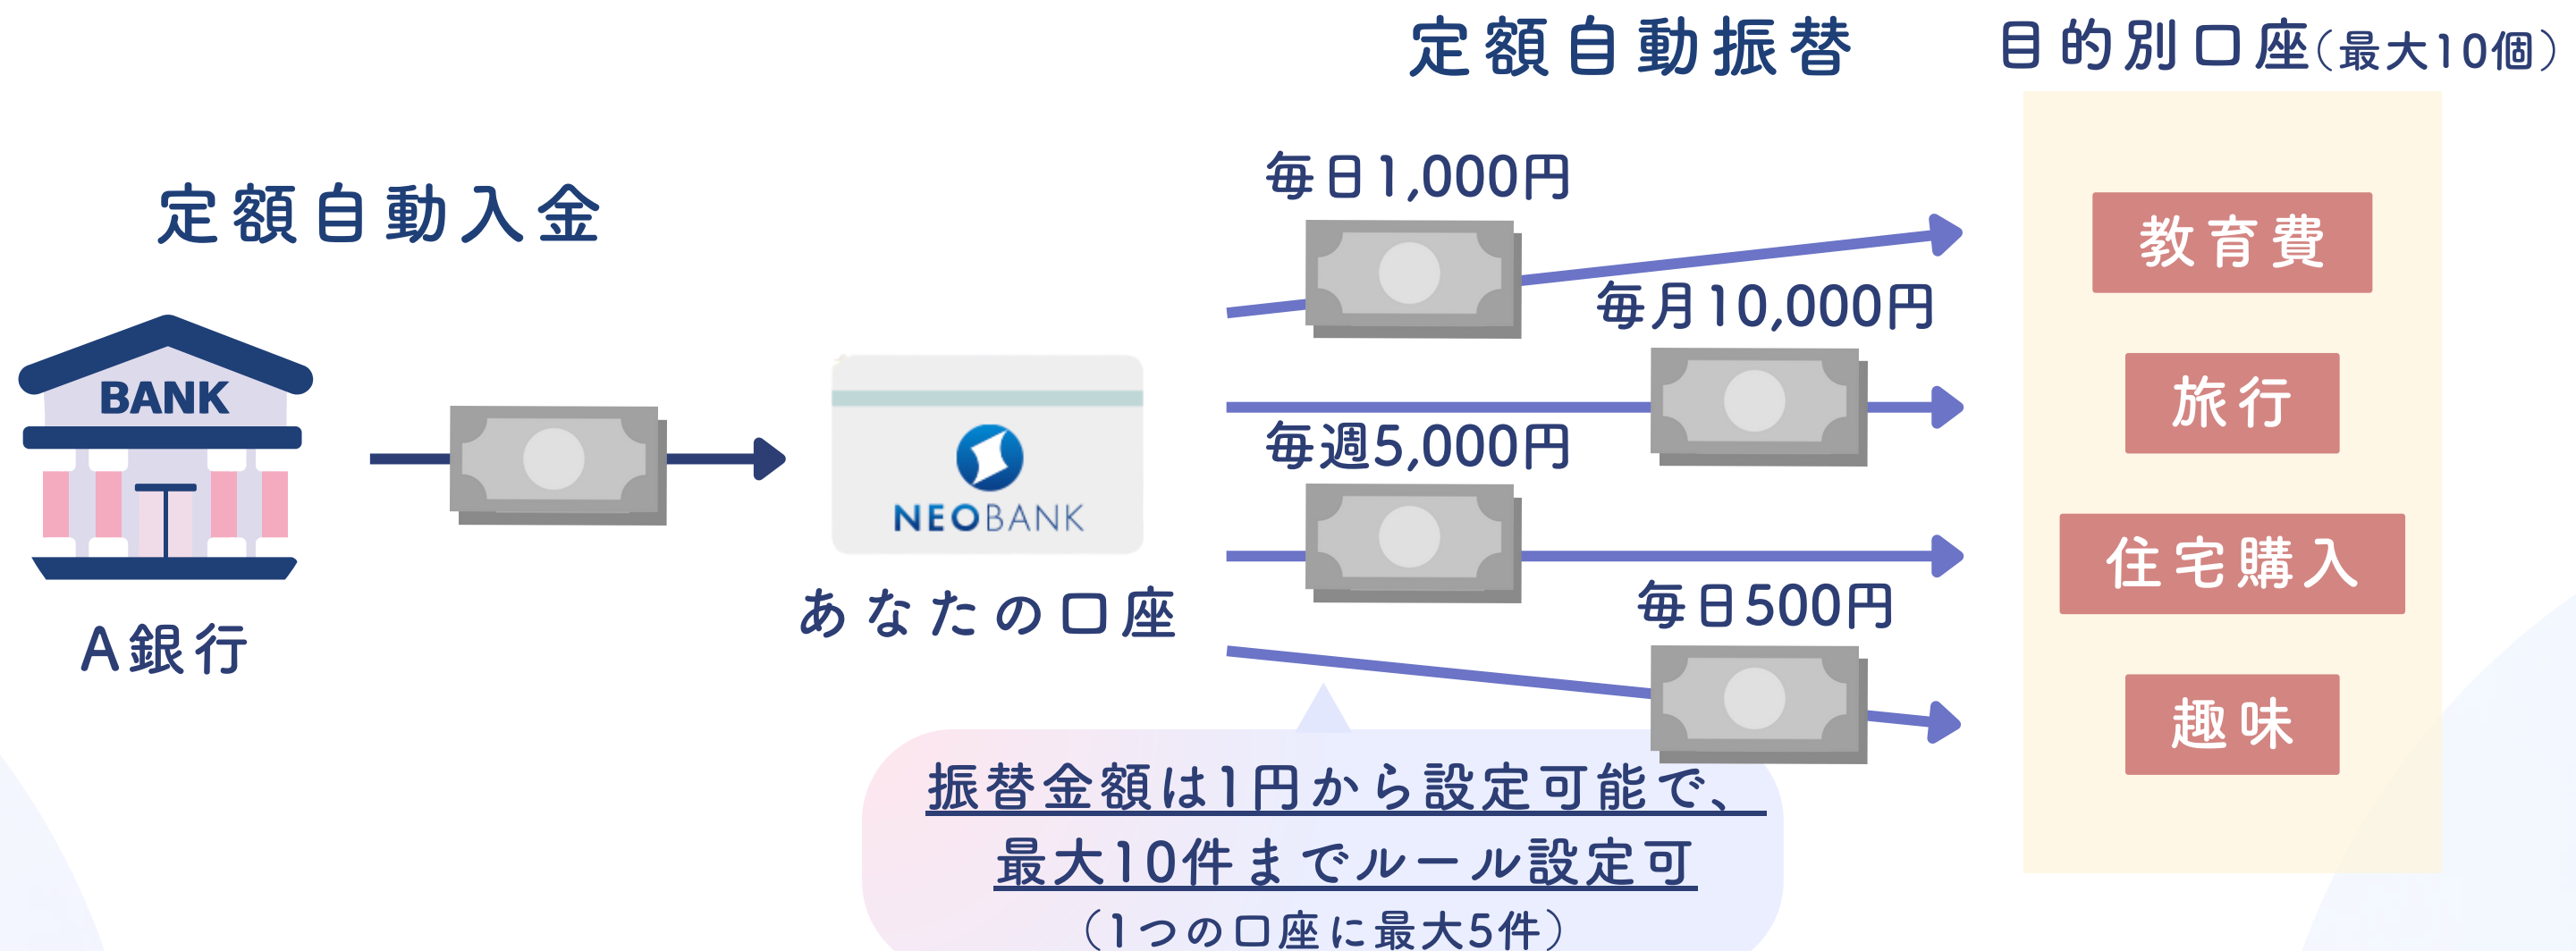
定額自動振替

目的別口座（最大10個）

定額自動入金

BANK

A銀行

NEOBANK

あなたの口座

毎日1,000円

毎月10,000円

毎週5,000円

毎日500円

教育費

旅行

住宅購入

趣味

振替金額は1円から設定可能で、最大10件までルール設定可

（1つの口座に最大5件）